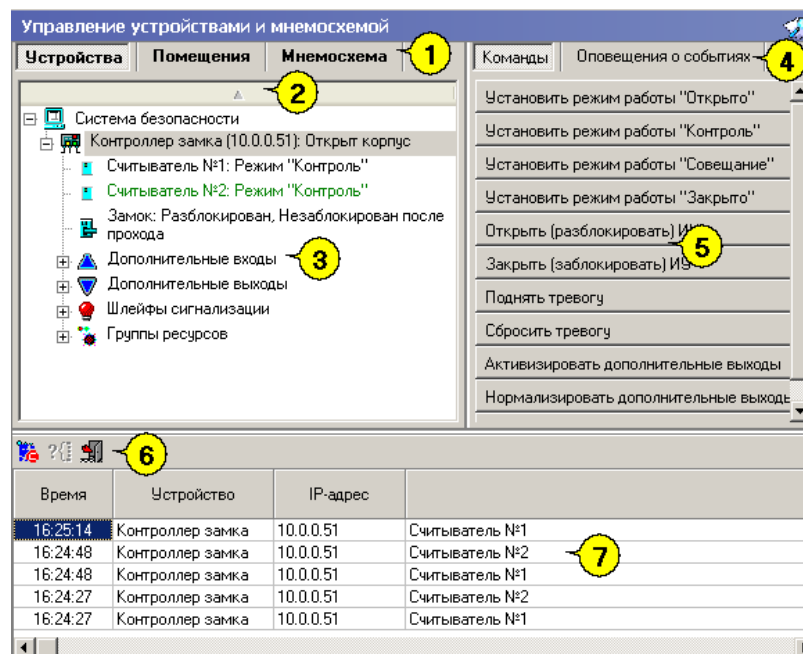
Управление устройствами и мнемосхемой

Устройства | Помещения | Мнемосхема 1

2

Система безопасности
Контроллер замка (10.0.0.51): Открыт корпус
Считыватель №1: Режим "Контроль"
Считыватель №2: Режим "Контроль"
Замок: Разблокирован, Незаблокирован после прохода
Дополнительные входы 3
Дополнительные выходы
Шлейфы сигнализации
Группы ресурсов

Команды | Оповещения о событиях 4

Установить режим работы "Открыто"
Установить режим работы "Контроль"
Установить режим работы "Совещание"
Установить режим работы "Закрыто"
Открыть (разблокировать) И 5
Закрыть (заблокировать) ИУ
Поднять тревогу
Сбросить тревогу
Активизировать дополнительные выходы
Нормализировать дополнительные выходы

6

| Время | Устройство | IP-адрес | |
|---|---|---|---|
| 16:25:14 | Контроллер замка | 10.0.0.51 | Считыватель №1 |
| 16:24:48 | Контроллер замка | 10.0.0.51 | Считыватель №2 |
| 16:24:48 | Контроллер замка | 10.0.0.51 | Считыватель №1 |
| 16:24:27 | Контроллер замка | 10.0.0.51 | Считыватель №2 |
| 16:24:27 | Контроллер замка | 10.0.0.51 | Считыватель №1 |

7